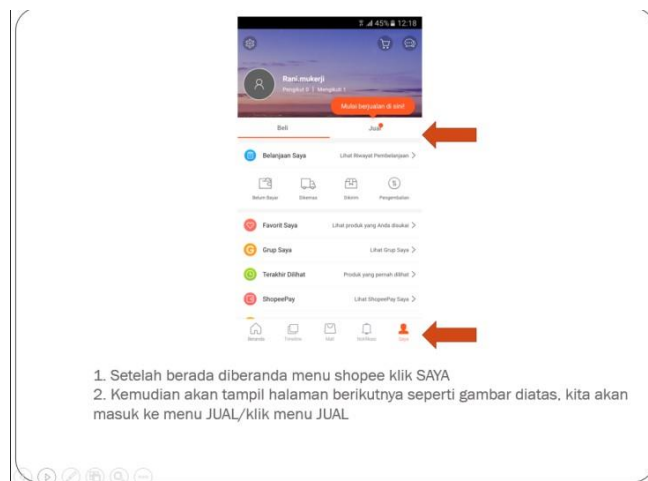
45% 12:18

Rani.mukerji
Pengikut 0 | Mengikuti 1

Mulai berjualan di sini!

Beli
Jual

Belanjaan Saya
Lihat Riwayat Pembelanjaan >

Belum Bayar
Dikemas
Dikirim
Pengembalian

Favorit Saya
Lihat produk yang Anda disukai >

Grup Saya
Lihat Grup Saya >

Terakhir Dilihat
Produk yang pernah dilihat >

ShopeePay
Lihat ShopeePay Saya >

Beranda
Timeline
Mall
Notifikasi
Saya

1. Setelah berada diberanda menu shopee klik SAYA
2. Kemudian akan tampil halaman berikutnya seperti gambar diatas, kita akan masuk ke menu JUAL/klik menu JUAL